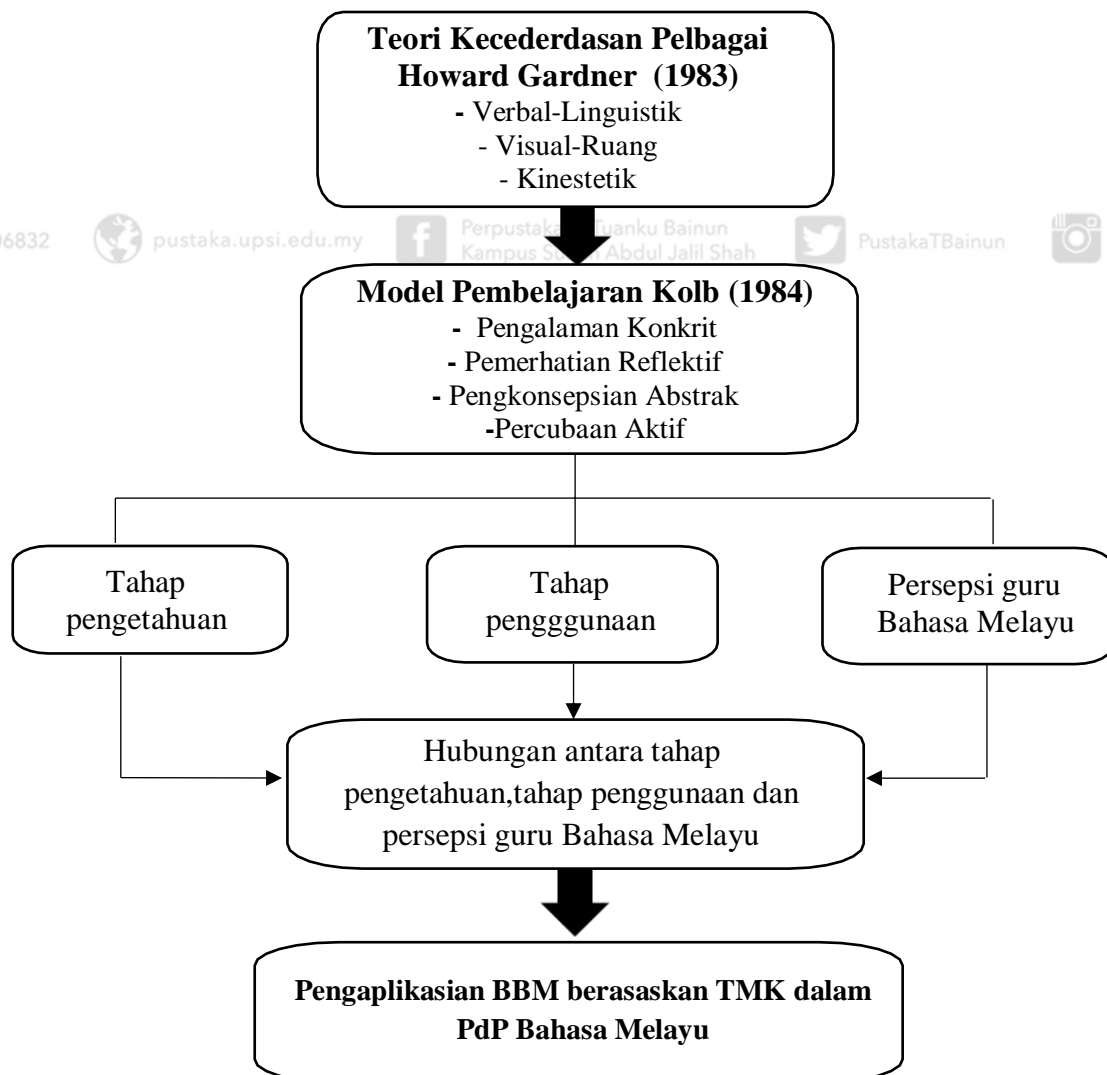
Teori Kecederdasan Pelbagai
Howard Gardner (1983)
- Verbal-Linguistik
- Visual-Ruang
- Kinestetik

06832 pustaka.upsi.edu.my Perpustaka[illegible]uanku Bainun Kampus S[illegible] Abdul Jalil Shah PustakaTBainun

Model Pembelajaran Kolb (1984)
- Pengalaman Konkrit
- Pemerhatian Reflektif
- Pengkonsepsian Abstrak
-Percubaan Aktif

Tahap pengetahuan

Tahap pengggunaan

Persepsi guru Bahasa Melayu

Hubungan antara tahap pengetahuan,tahap penggunaan dan persepsi guru Bahasa Melayu

Pengaplikasian BBM berasaskan TMK dalam PdP Bahasa Melayu